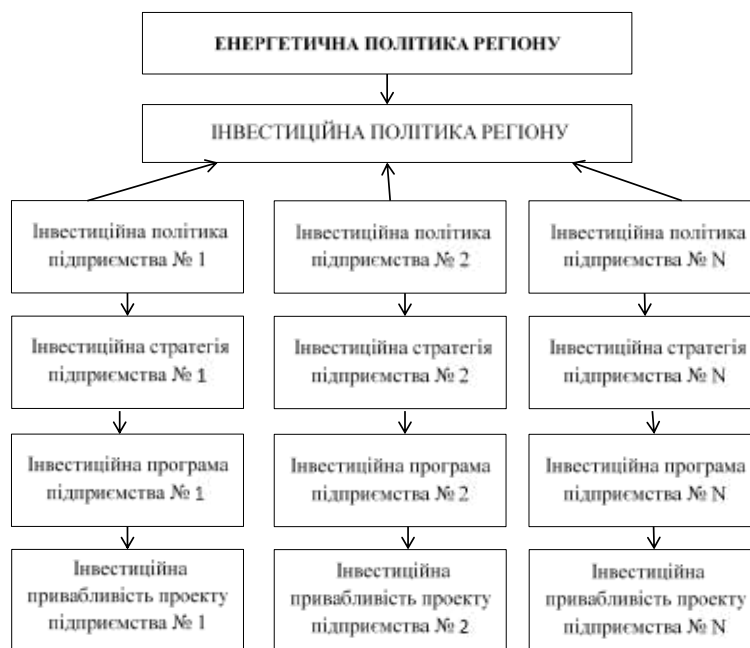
ЕНЕРГЕТИЧНА ПОЛІТИКА РЕГІОНУ

ІНВЕСТИЦІЙНА ПОЛІТИКА РЕГІОНУ

Інвестиційна політика підприємства № 1

Інвестиційна стратегія підприємства № 1

Інвестиційна програма підприємства № 1

Інвестиційна привабливість проекту підприємства № 1

Інвестиційна політика підприємства № 2

Інвестиційна стратегія підприємства № 2

Інвестиційна програма підприємства № 2

Інвестиційна привабливість проекту підприємства № 2

Інвестиційна політика підприємства № N

Інвестиційна стратегія підприємства № N

Інвестиційна програма підприємства № N

Інвестиційна привабливість проекту підприємства № N